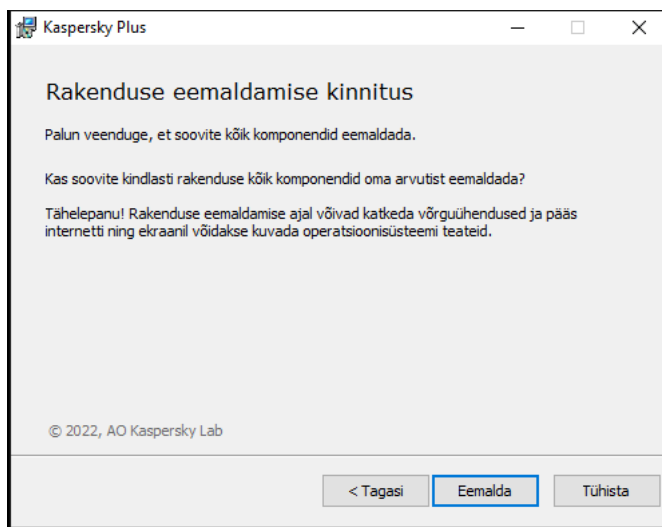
Kaspersky Plus

Rakenduse eemaldamise kinnitus

Palun veenduge, et soovite kõik komponendid eemaldada.

Kas soovite kindlasti rakenduse kõik komponendid oma arvutist eemaldada?

Tähelepanu! Rakenduse eemaldamise ajal võivad katkeda võrguühendused ja pääs internetti ning ekraanil võidakse kuvada operatsioonisüsteemi teateid.

© 2022, AO Kaspersky Lab

< Tagasi

Eemalda

Tühista